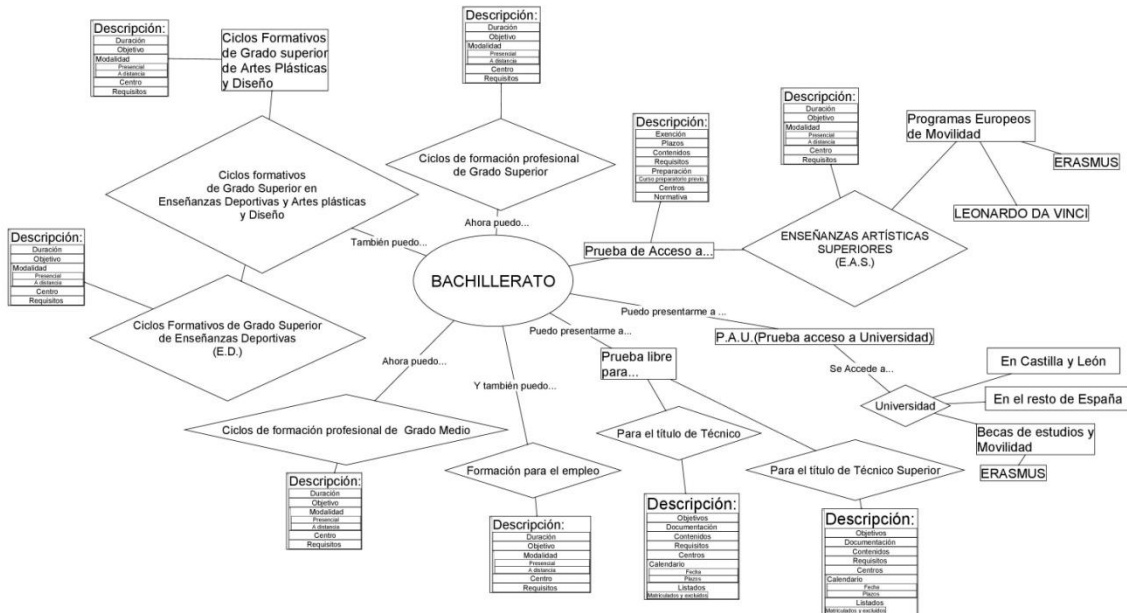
Descripción:
Duración
Objetivo
Modalidad
Presencial
A distancia
Centro
Requisitos

Ciclos Formativos de Grado superior de Artes Plásticas y Diseño

Descripción:
Duración
Objetivo
Modalidad
Presencial
A distancia
Centro
Requisitos

Ciclos formativos de Grado Superior en Enseñanzas Deportivas y Artes plásticas y Diseño

Ciclos de formación profesional de Grado Superior

Descripción:
Exención
Plazos
Contenidos
Requisitos
Preparación
Curso preparatorio previo
Centros
Normativa

Descripción:
Duración
Objetivo
Modalidad
Presencial
A distancia
Centro
Requisitos

Programas Europeos de Movilidad

ERASMUS

LEONARDO DA VINCI

Descripción:
Duración
Objetivo
Modalidad
Presencial
A distancia
Centro
Requisitos

También puedo...

Ahora puedo...

Prueba de Acceso a...

ENSEÑANZAS ARTÍSTICAS SUPERIORES (E.A.S.)

BACHILLERATO

Ciclos Formativos de Grado Superior de Enseñanzas Deportivas (E.D.)

Puedo presentarme a ...

Puedo presentarme a...

P.A.U.(Prueba acceso a Universidad)

Ahora puedo...

Y también puedo...

Prueba libre para...

Se Accede a...

En Castilla y León

Universidad

En el resto de España

Becas de estudios y Movilidad

ERASMUS

Ciclos de formación profesional de Grado Medio

Para el título de Técnico

Para el título de Técnico Superior

Formación para el empleo

Descripción:
Duración
Objetivo
Modalidad
Presencial
A distancia
Centro
Requisitos

Descripción:
Duración
Objetivo
Modalidad
Presencial
A distancia
Centro
Requisitos

Descripción:
Objetivos
Documentación
Contenidos
Requisitos
Centros
Calendario
Fecha
Plazos
Listados
Matriculados y excluidos

Descripción:
Objetivos
Documentación
Contenidos
Requisitos
Centros
Calendario
Fecha
Plazos
Listados
Matriculados y excluidos